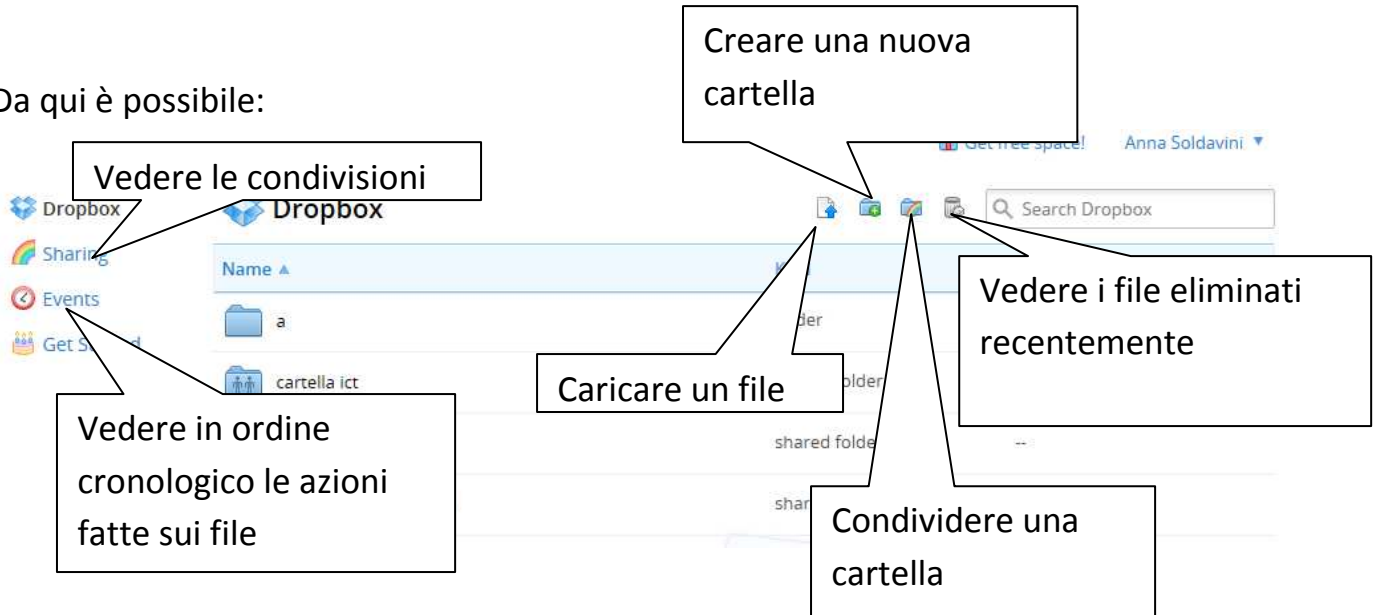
Da qui è possibile:

Creare una nuova cartella

Get free space! Anna Soldavini ▼

Vedere le condivisioni

Dropbox

Dropbox

Search Dropbox

Sharing

Name ▲

Events

Vedere i file eliminati recentemente

a

der

Get S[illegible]d

cartella ict

Caricare un file

older

Vedere in ordine cronologico le azioni fatte sui file

shared folde

--

shar

Condividere una cartella